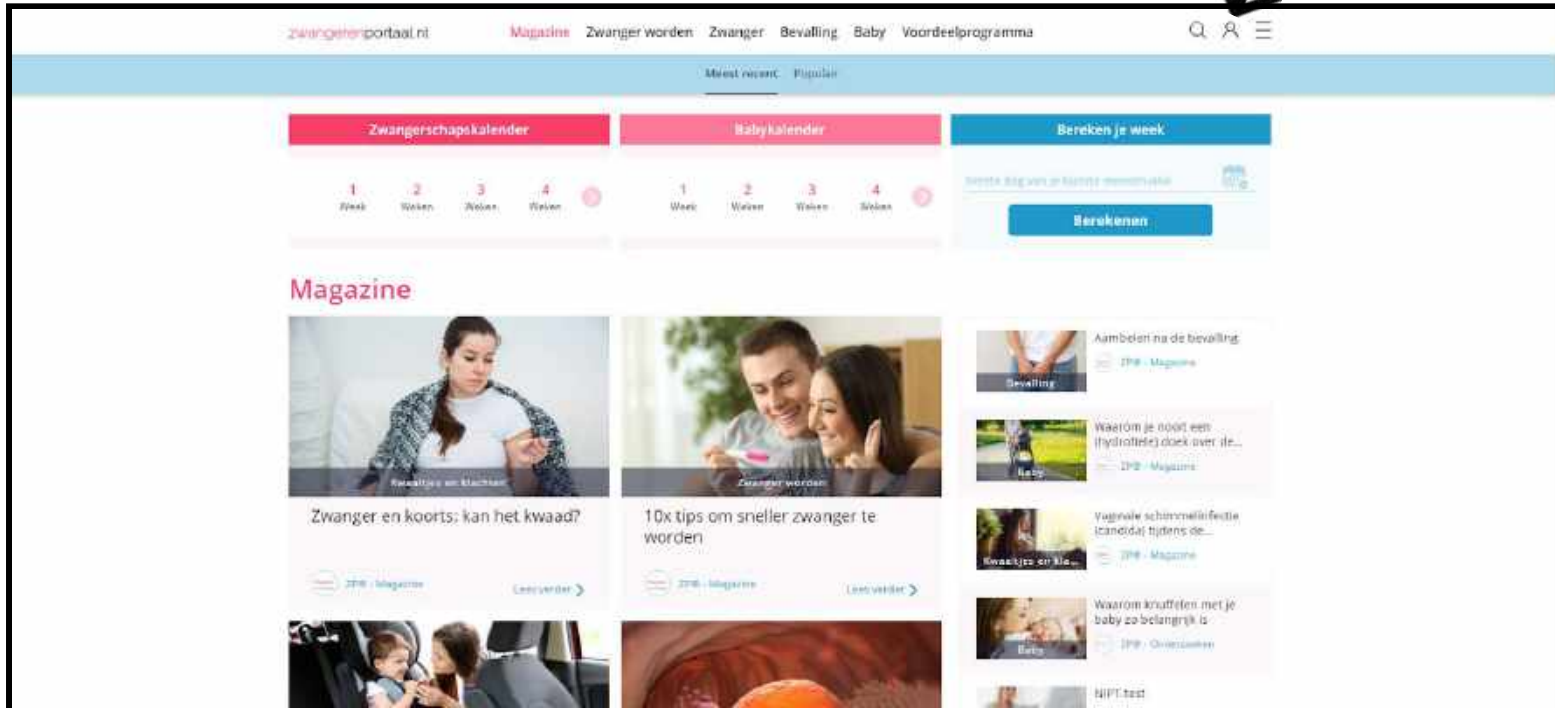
zwangerenportaal.nl Magazine Zwanger worden Zwanger Bevalling Baby Voordeelprogramma

Meest recent Populair

Zwangerschapskalender

1 Week 2 Weken 3 Weken 4 Weken

Babykalender

1 Week 2 Weken 3 Weken 4 Weken

Bereken je week

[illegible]

Berekenen

Magazine

Kwaaltjes en klachten

Zwanger en koorts: kan het kwaad?

ZPM - Magazine Lees verder

Zwanger worden

10x tips om sneller zwanger te worden

ZPM - Magazine Lees verder

Bevalling

Aambeien na de bevalling

ZPM - Magazine

Baby

Waarom je nooit een (hydrofiele) doek over de...

ZPM - Magazine

Kwaaltjes en kla...

Vaginale schimmelinfectie (candida) tijdens de...

ZPM - Magazine

Baby

Waarom knuffelen met je baby zo belangrijk is

ZPM - Onderzoeken

NIPT-test